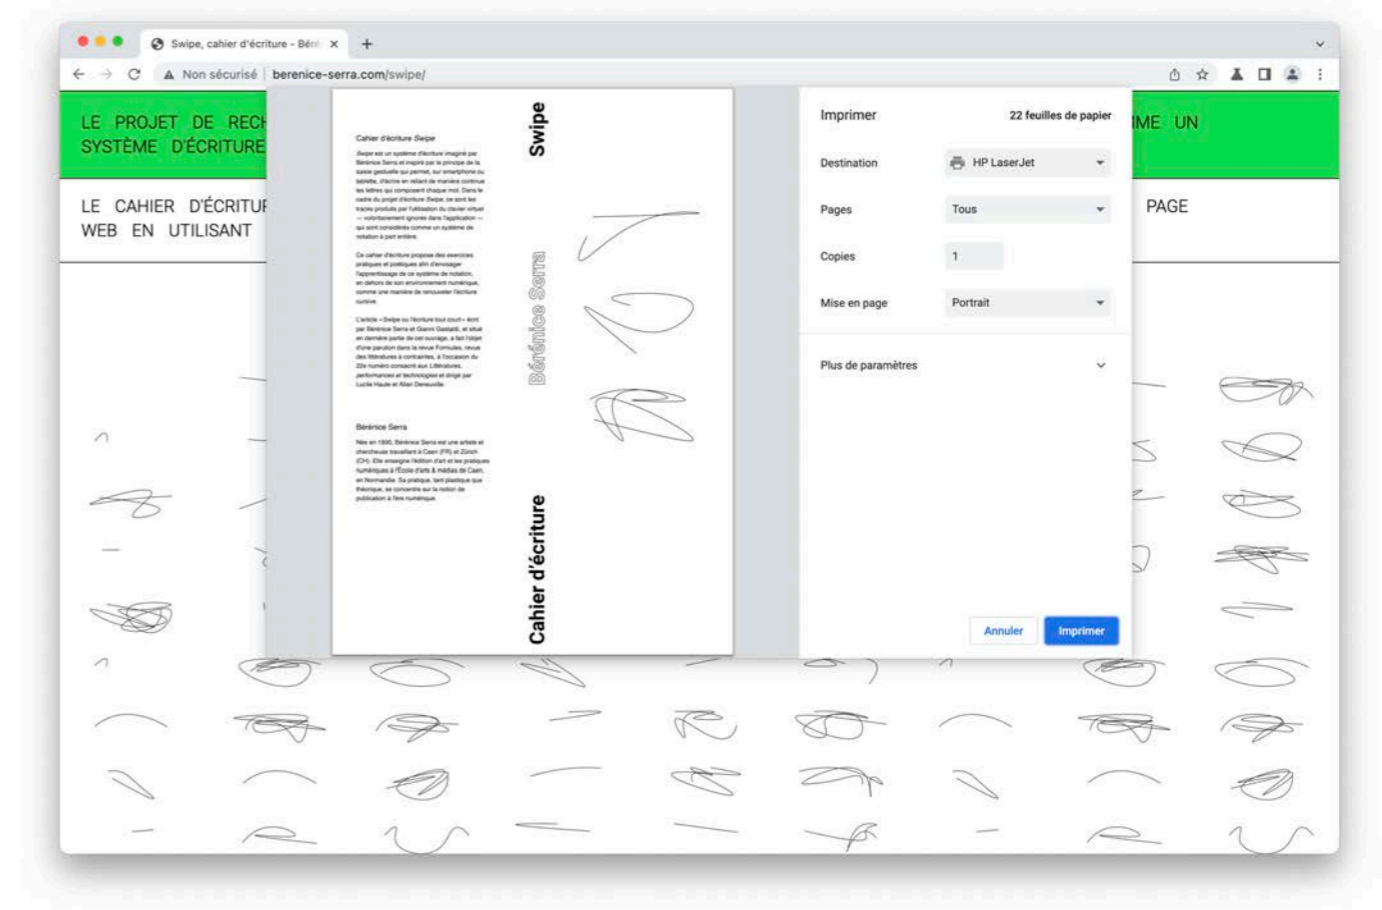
Swipe, cahier d'écriture - Béré ×

Non sécurisé | berenice-serra.com/swipe/

LE PROJET DE RECH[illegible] ME UN SYSTÈME D'ÉCRITURE

LE CAHIER D'ÉCRITU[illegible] PAGE WEB EN UTILISANT

Cahier d'écriture Swipe

Swipe est un système d'écriture imaginé par Bérénice Serra et inspiré par le principe de la saisie gestuelle qui permet, sur smartphone ou tablette, d'écrire en reliant de manière continue les lettres qui composent chaque mot. Dans le cadre du projet d'écriture Swipe, ce sont les tracés produits par l'utilisation du clavier virtuel — volontairement ignorés dans l'application — qui sont considérés comme un système de notation à part entière.

Ce cahier d'écriture propose des exercices pratiques et poétiques afin d'envisager l'apprentissage de ce système de notation, en dehors de son environnement numérique, comme une manière de renouveler l'écriture cursive.

L'article « Swipe ou l'écriture tout court » écrit par Bérénice Serra et Gianni Gastaldi, et situé en dernière partie de cet ouvrage, a fait l'objet d'une parution dans la revue Formules, revue des littératures à contraintes, à l'occasion du 22e numéro consacré aux Littératures, performances et technologies et dirigé par Lucile Haute et Alain Deneuville.

Bérénice Serra

Née en 1990, Bérénice Serra est une artiste et chercheuse travaillant à Caen (FR) et Zürich (CH). Elle enseigne l'édition d'art et les pratiques numériques à l'École d'arts & médias de Caen, en Normandie. Sa pratique, tant plastique que théorique, se concentre sur la notion de publication à l'ère numérique.

Swipe

Bérénice Serra

Cahier d'écriture

Imprimer 22 feuilles de papier

Destination HP LaserJet

Pages Tous

Copies 1

Mise en page Portrait

Plus de paramètres

Annuler Imprimer